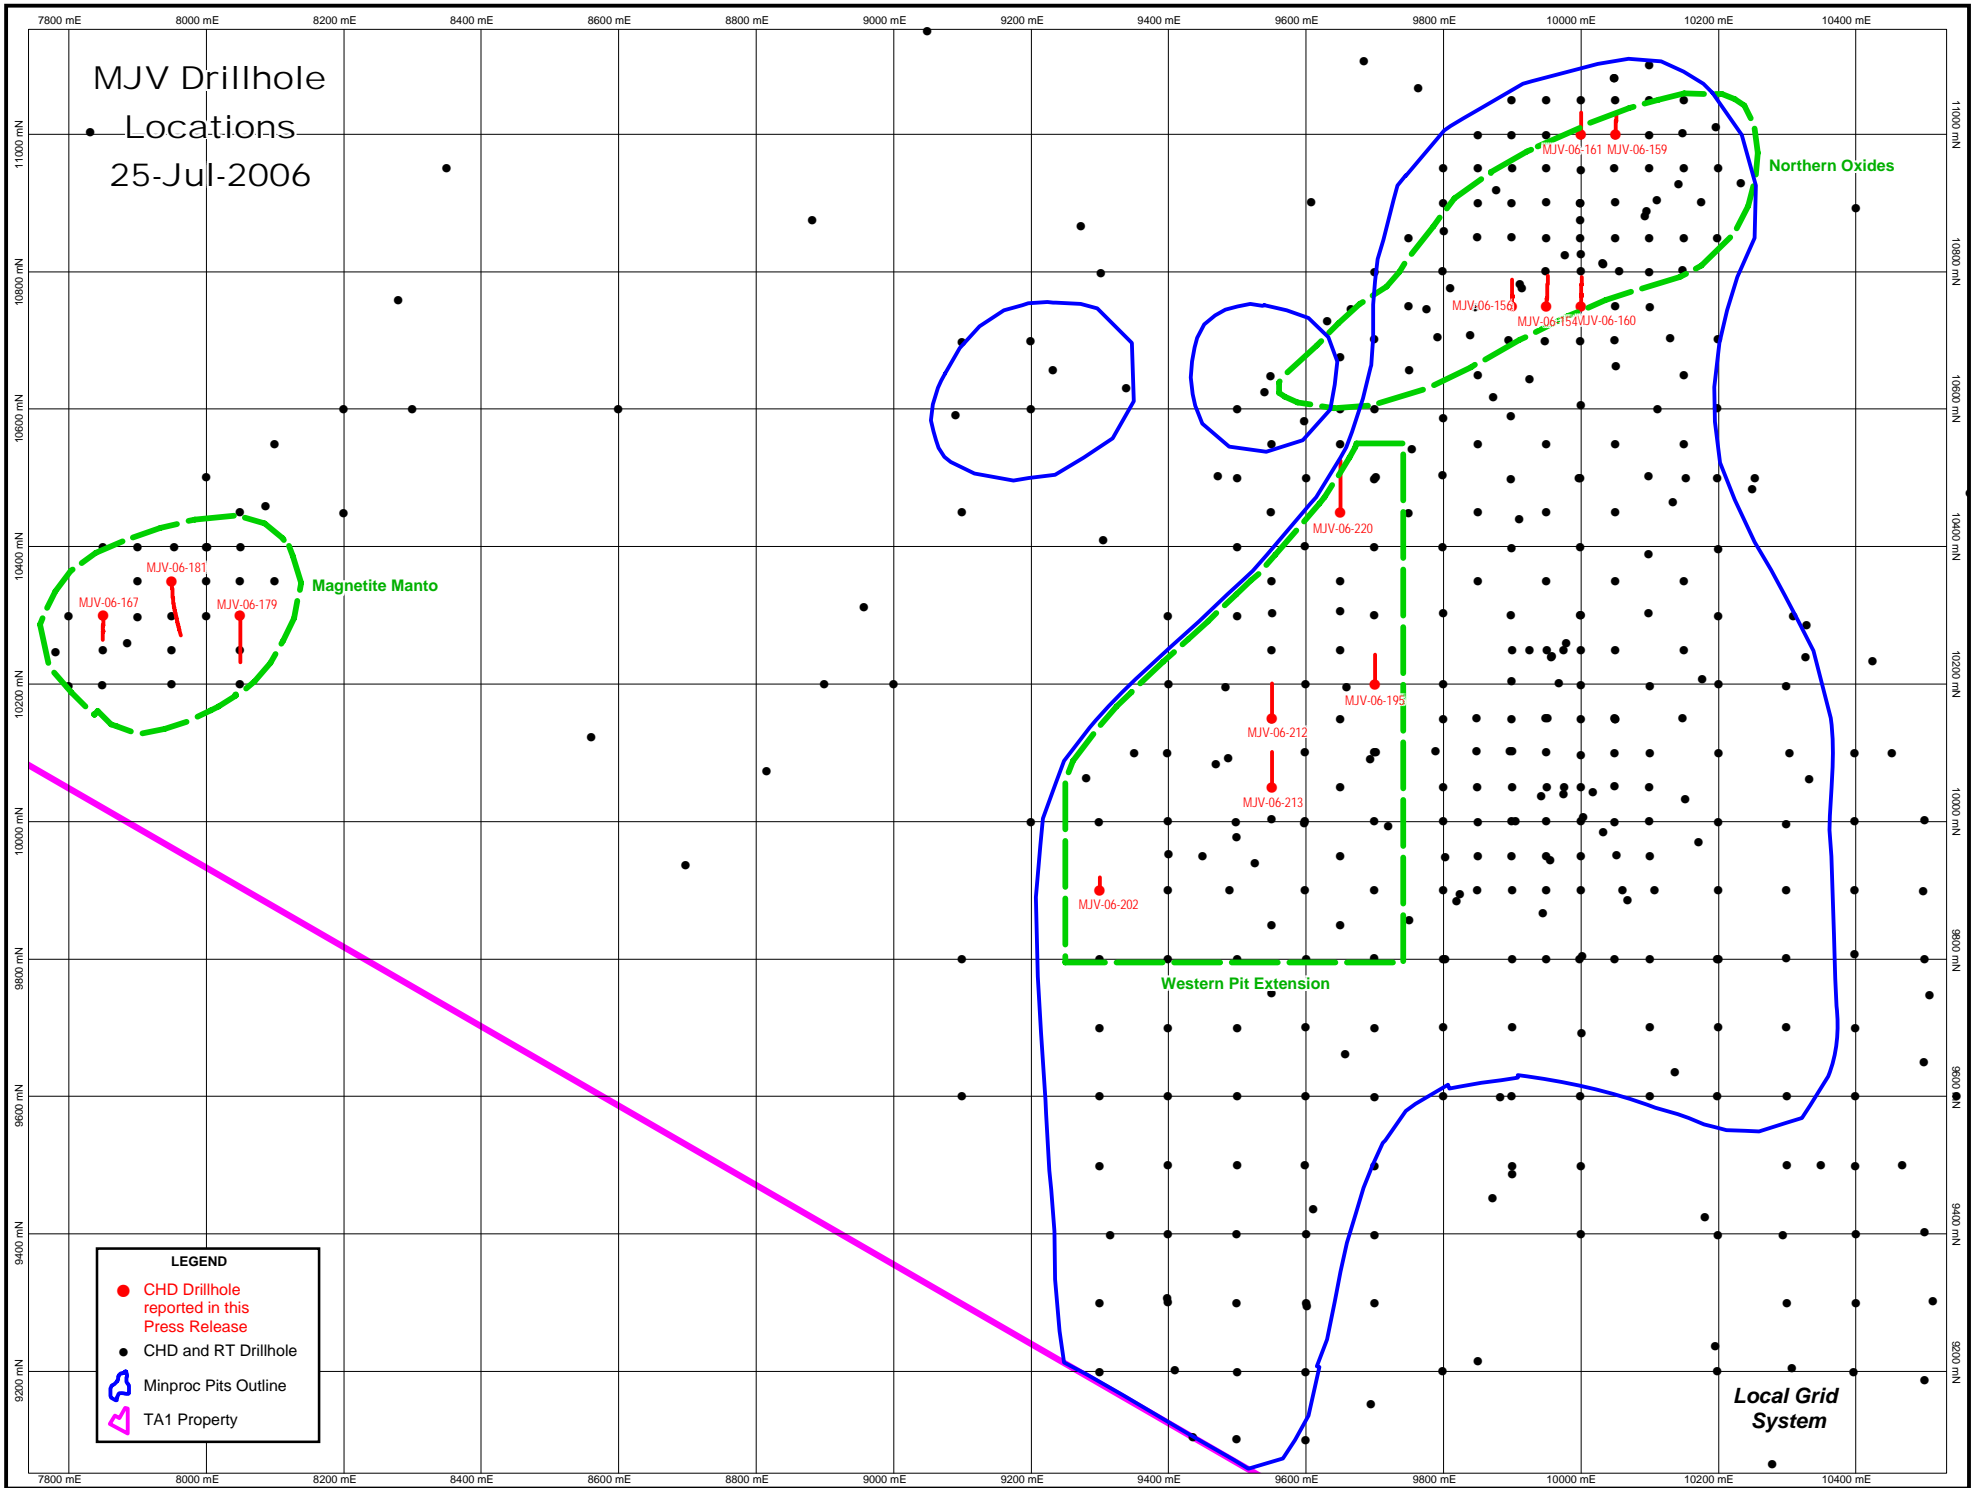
7800 mE 8000 mE 8200 mE 8400 mE 8600 mE 8800 mE 9000 mE 9200 mE 9400 mE 9600 mE 9800 mE 10000 mE 10200 mE 10400 mE

MJV Drillhole Locations 25-Jul-2006

11000 mN
10800 mN
10600 mN
10400 mN
10200 mN
10000 mN
9800 mN
9600 mN
9400 mN
9200 mN

MJV-06-161 MJV-06-159

Northern Oxides

MJV-06-156 MJV-06-154 MJV-06-160

MJV-06-220

MJV-06-181
MJV-06-167
MJV-06-179

Magnetite Manto

MJV-06-195
MJV-06-212
MJV-06-213
MJV-06-202

Western Pit Extension

LEGEND
CHD Drillhole reported in this Press Release
CHD and RT Drillhole
Minproc Pits Outline
TA1 Property

Local Grid System

7800 mE 8000 mE 8200 mE 8400 mE 8600 mE 8800 mE 9000 mE 9200 mE 9400 mE 9600 mE 9800 mE 10000 mE 10200 mE 10400 mE